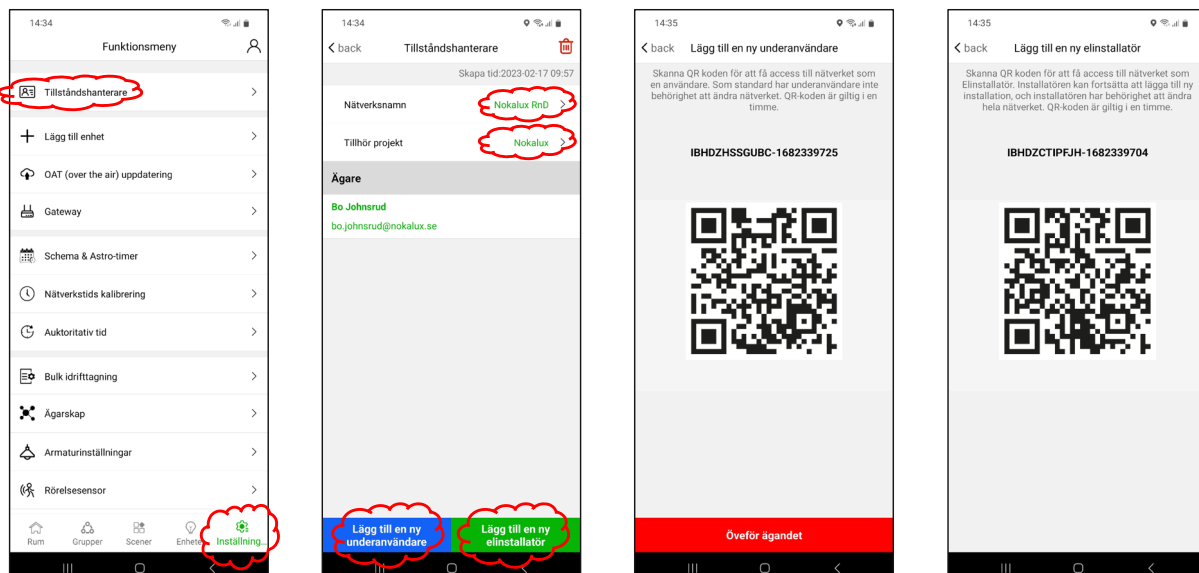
14:34

Funktionsmeny

Tillståndshanterare

Lägg till enhet

OAT (over the air) uppdatering

Gateway

Schema & Astro-timer

Nätverkstids kalibrering

Auktoritativ tid

Bulk idrifttagning

Ägarskap

Armaturinställningar

Rörelsesensor

Rum Grupper Scener Enheter Inställning...

14:34

back Tillståndshanterare

Skapa tid:2023-02-17 09:57

Nätverksnamn Nokalux RnD

Tillhör projekt Nokalux

Ägare

Bo Johnsrud
bo.johnsrud@nokalux.se

Lägg till en ny underanvändare

Lägg till en ny elinstallatör

14:35

back Lägg till en ny underanvändare

Skanna QR koden för att få access till nätverket som en användare. Som standard har underanvändare inte behörighet att ändra nätverket. QR-koden är giltig i en timme.

IBHDZHSSGUBC-1682339725

Överför ägandet

14:35

back Lägg till en ny elinstallatör

Skanna QR koden för att få access till nätverket som Elinstallatör. Installatören kan fortsätta att lägga till ny installation, och installatören har behörighet att ändra hela nätverket. QR-koden är giltig i en timme.

IBHDZCTIPFJH-1682339704